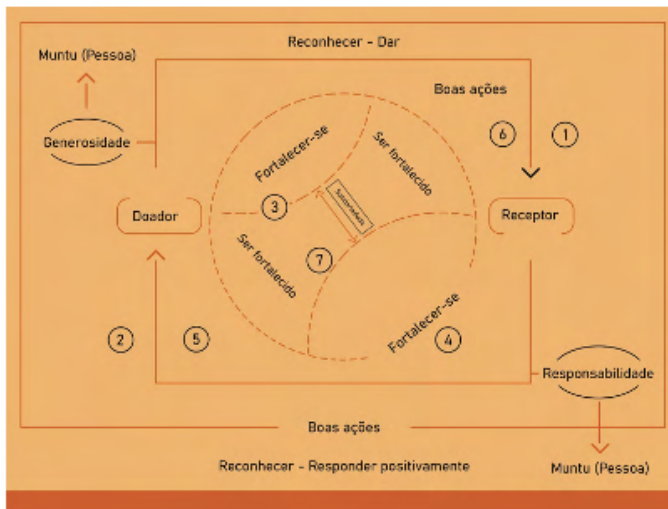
Muntu (Pessoa)

Reconhecer - Dar

Boas ações

Generosidade

6

1

Fortalecer-se

Ser fortalecido

Doador

3

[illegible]

Receptor

Ser fortalecido

7

Fortalecer-se

2

5

4

Responsabilidade

Boas ações

Reconhecer - Responder positivamente

Muntu (Pessoa)